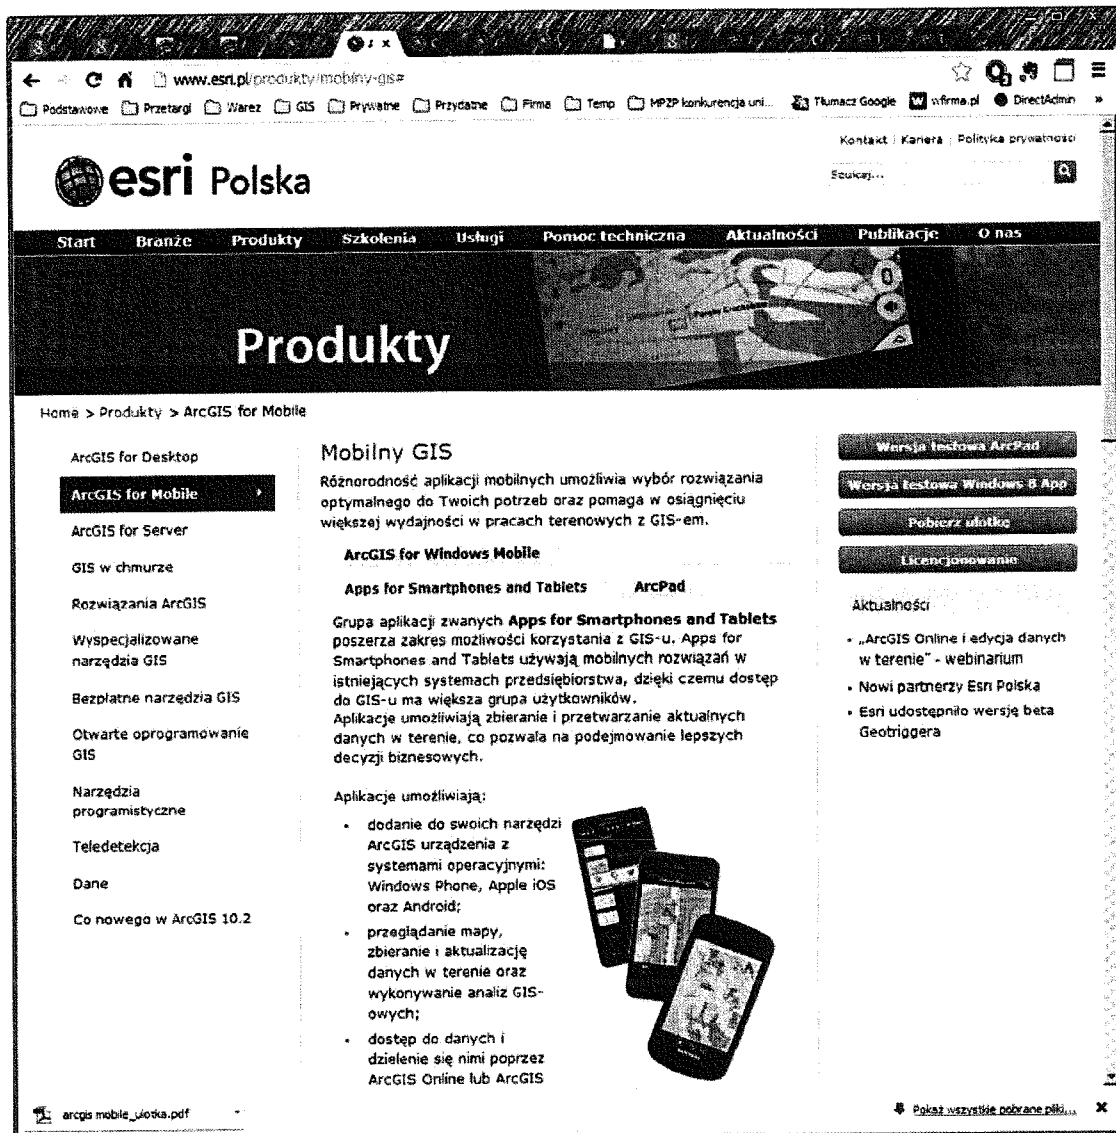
www.esri.pl/produkty/mobilny-gis#

Podstawowe Przetargi Warez GIS Prywatne Przydatne Firma Temp MPZP konkurencja uni... Tłumacz Google wfirma.pl DirectAdmin

Kontakt | Kariera | Polityka prywatności

esri Polska

Szukaj...

Start Branże Produkty Szkolenia Usługi Pomoc techniczna Aktualności Publikacje O nas

Produkty

Home > Produkty > ArcGIS for Mobile

ArcGIS for Desktop
ArcGIS for Mobile
ArcGIS for Server
GIS w chmurze
Rozwiązania ArcGIS
Wyspecjalizowane narzędzia GIS
Bezpłatne narzędzia GIS
Otwarte oprogramowanie GIS
Narzędzia programistyczne
Teledetekcja
Dane
Co nowego w ArcGIS 10.2

Mobilny GIS

Różnorodność aplikacji mobilnych umożliwia wybór rozwiązania optymalnego do Twoich potrzeb oraz pomaga w osiągnięciu większej wydajności w pracach terenowych z GIS-em.

ArcGIS for Windows Mobile

Apps for Smartphones and Tablets ArcPad

Grupa aplikacji zwanych Apps for Smartphones and Tablets poszerza zakres możliwości korzystania z GIS-u. Apps for Smartphones and Tablets używają mobilnych rozwiązań w istniejących systemach przedsiębiorstwa, dzięki czemu dostęp do GIS-u ma większa grupa użytkowników.
Aplikacje umożliwiają zbieranie i przetwarzanie aktualnych danych w terenie, co pozwala na podejmowanie lepszych decyzji biznesowych.

Aplikacje umożliwiają:

- dodanie do swoich narzędzi ArcGIS urządzenia z systemami operacyjnymi: Windows Phone, Apple iOS oraz Android;
- przeglądanie mapy, zbieranie i aktualizację danych w terenie oraz wykonywanie analiz GIS-owych;
- dostęp do danych i dzielenie się nimi poprzez ArcGIS Online lub ArcGIS

Wersja testowa ArcPad
Wersja testowa Windows 8 App
Pobierz ulotkę
Licencjonowanie

Aktualności

- „ArcGIS Online i edycja danych w terenie" - webinarium
- Nowi partnerzy Esri Polska
- Esri udostępniło wersję beta Geotriggera

arcgis mobile_ulotka.pdf

Pokaż wszystkie pobrane pliki...